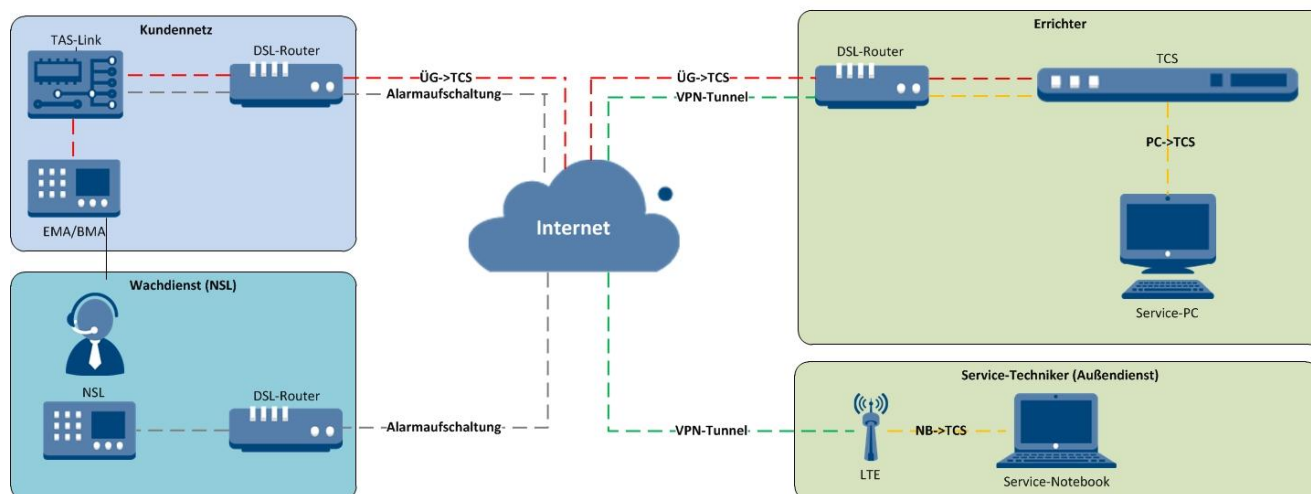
Kundennetz
TAS-Link
DSL-Router
EMA/BMA
ÜG->TCS
Alarmaufschaltung
ÜG->TCS
VPN-Tunnel
Internet
Errichter
DSL-Router
TCS
PC->TCS
Service-PC
Wachdienst (NSL)
NSL
DSL-Router
Alarmaufschaltung
VPN-Tunnel
Service-Techniker (Außendienst)
NB->TCS
LTE
Service-Notebook